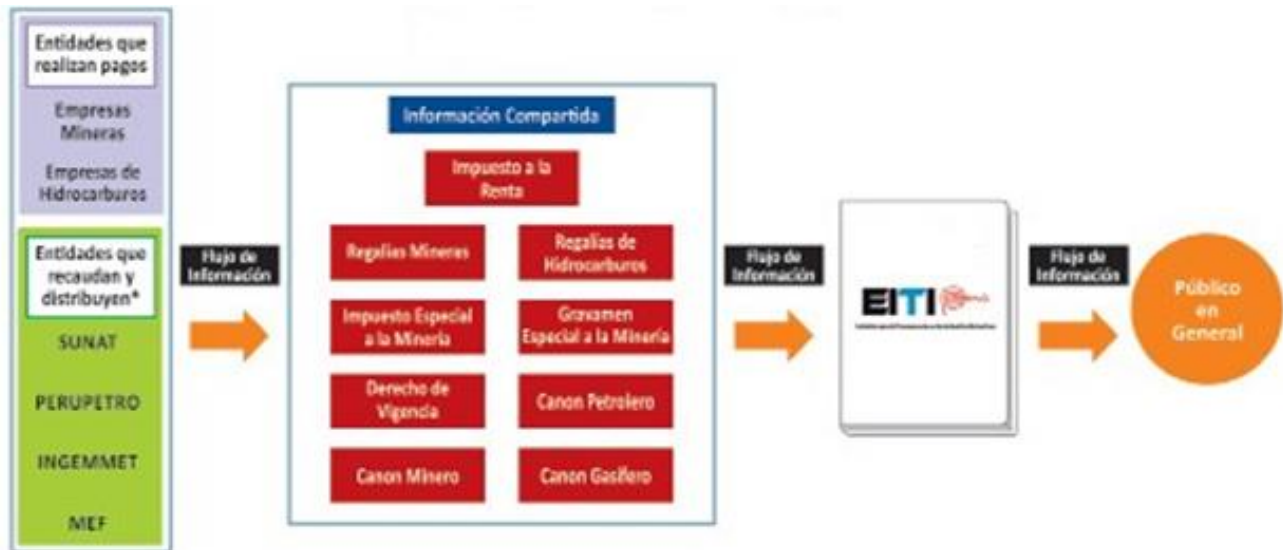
Entidades que realizan pagos

Empresas Mineras

Empresas de Hidrocarburos

Entidades que recaudan y distribuyen*

SUNAT

PERUPETRO

INGEMMET

MEF

Flujo de Información

Información Compartida

Impuesto a la Renta

Regalías Mineras

Regalías de Hidrocarburos

Impuesto Especial a la Minería

Gravamen Especial a la Minería

Derecho de Vigencia

Canon Petrolero

Canon Minero

Canon Gasífero

Flujo de Información

EITI

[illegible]

Flujo de Información

Público en General